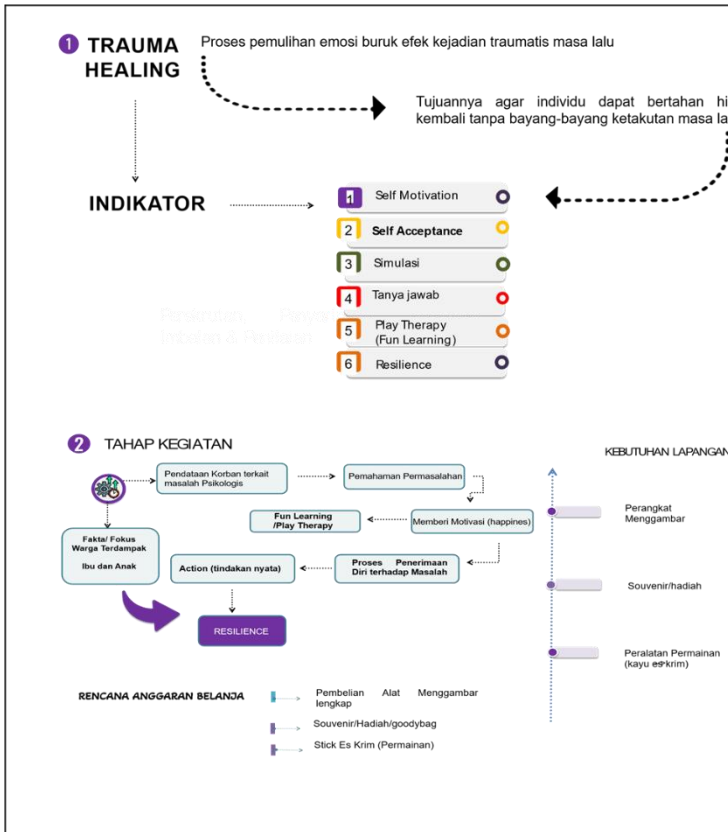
1 TRAUMA HEALING

Proses pemulihan emosi buruk efek kejadian traumatis masa lalu

Tujuannya agar individu dapat bertahan hi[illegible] kembali tanpa bayang-bayang ketakutan masa la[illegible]

INDIKATOR

1 Self Motivation
2 Self Acceptance
3 Simulasi
4 Tanya jawab
5 Play Therapy (Fun Learning)
6 Resilience

2 TAHAP KEGIATAN

Pendataan Korban terkait masalah Psikologis

Pemahaman Permasalahan

Fun Learning /Play Therapy

Memberi Motivasi (happines)

Fakta/ Fokus Warga Terdampak

Ibu dan Anak

Action (tindakan nyata)

Proses Penerimaan Diri terhadap Masalah

RESILIENCE

KEBUTUHAN LAPANGAN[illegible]

Perangkat Menggambar

Souvenir/hadiah

Peralatan Permainan (kayu es krim)

RENCANA ANGGARAN BELANJA

Pembelian Alat Menggambar lengkap

Souvenir/Hadiah/goodybag

Stick Es Krim (Permainan)